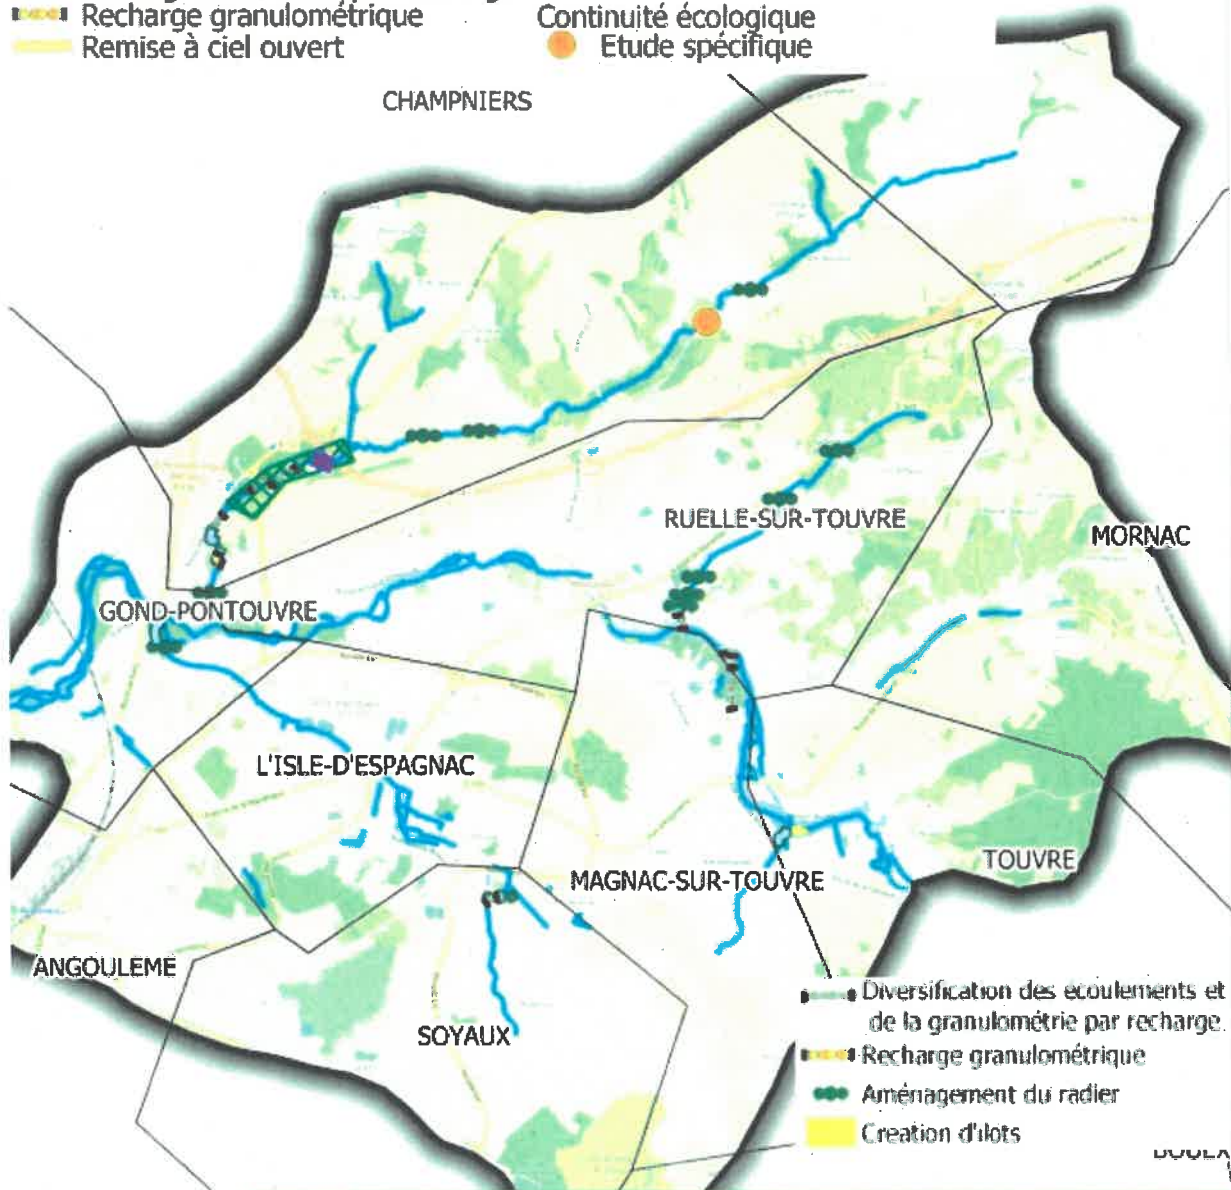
Recharge granulométrique
Remise à ciel ouvert
Continuité écologique
Etude spécifique

CHAMPNIERS
RUELLE-SUR-TOUVRE
MORNAC
GOND-PONTOUVRE
L'ISLE-D'ESPAGNAC
TOUVRE
MAGNAC-SUR-TOUVRE
ANGOULEME
SOYAUX

Diversification des écoulements et de la granulométrie par recharge.
Recharge granulométrique
Aménagement du radier
Creation d'ilots

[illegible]